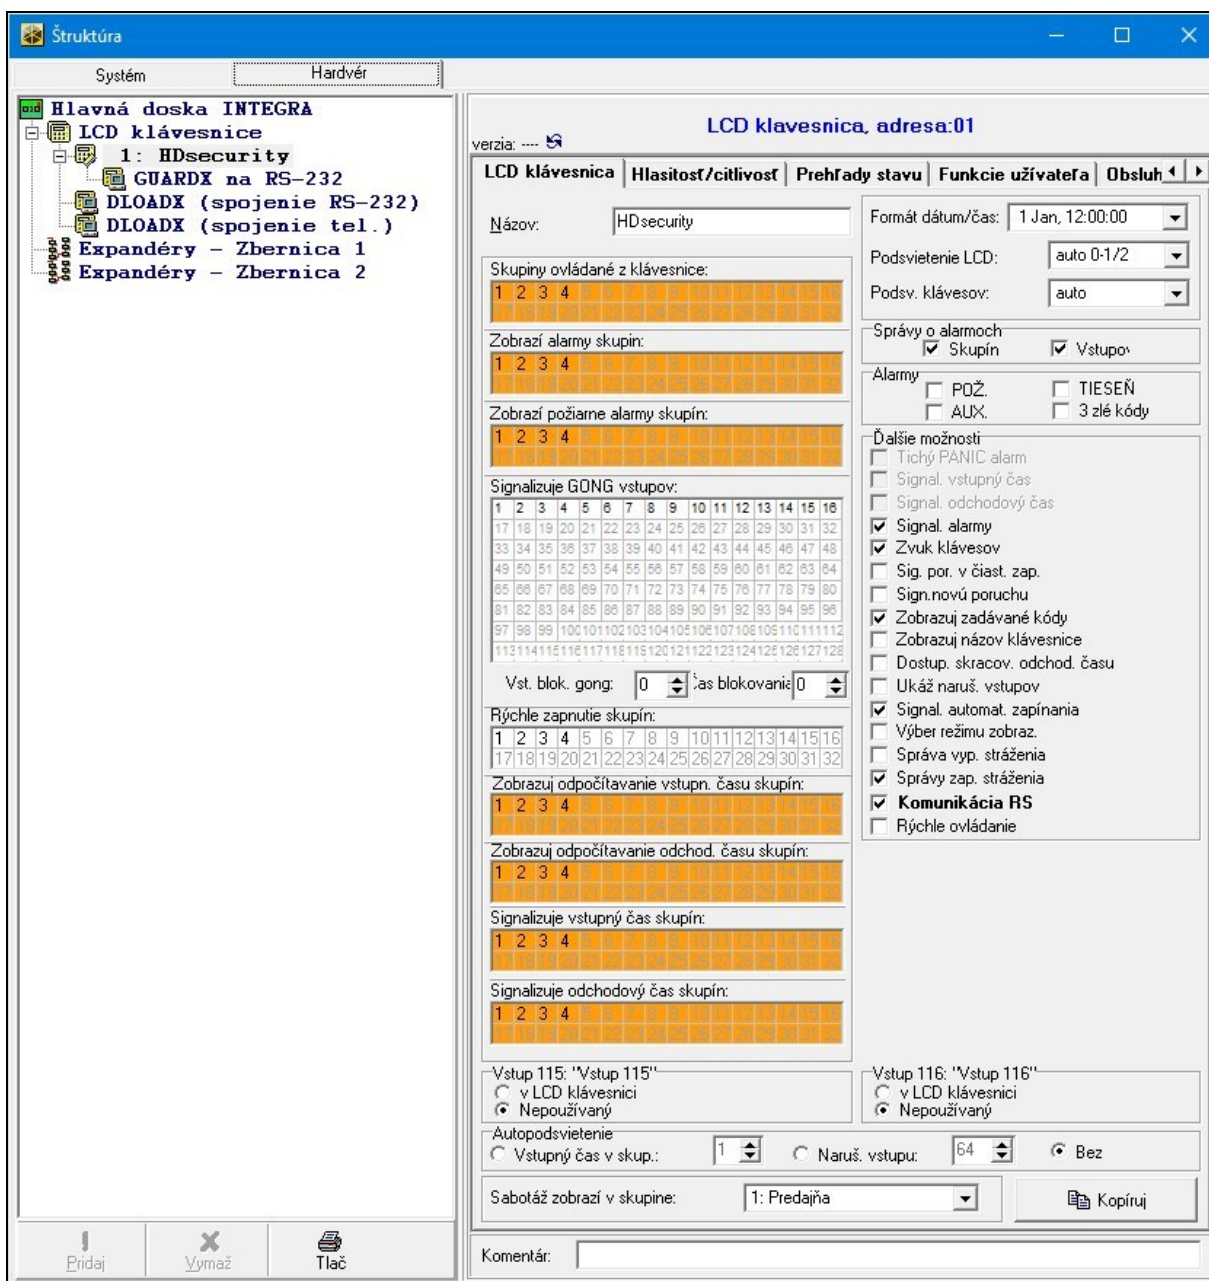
Štruktúra

Systém
Hardvér

Hlavná doska INTEGRA
LCD klávesnice
1: HDsecurity
GUARDX na RS-232
DLOADX (spojenie RS-232)
DLOADX (spojenie tel.)
Expandéry – Zbernica 1
Expandéry – Zbernica 2

Pridaj
Vymaž
Tlač

verzia: ----
LCD klavesnica, adresa:01

LCD klávesnica | Hlasitosť/citlivosť | Prehľady stavu | Funkcie užívateľa | Obsluh

Názov: HDsecurity

Skupiny ovládané z klávesnice:
1 2 3 4

Zobrazí alarmy skupín:
1 2 3 4

Zobrazí požiarne alarmy skupín:
1 2 3 4

Signalizuje GONG vstupov:
| 1 | 2 | 3 | 4 | 5 | 6 | 7 | 8 | 9 | 10 | 11 | 12 | 13 | 14 | 15 | 16 |
|---|---|---|---|---|---|---|---|---|---|---|---|---|---|---|---|
| 17 | 18 | 19 | 20 | 21 | 22 | 23 | 24 | 25 | 26 | 27 | 28 | 29 | 30 | 31 | 32 |
| 33 | 34 | 35 | 36 | 37 | 38 | 39 | 40 | 41 | 42 | 43 | 44 | 45 | 46 | 47 | 48 |
| 49 | 50 | 51 | 52 | 53 | 54 | 55 | 56 | 57 | 58 | 59 | 60 | 61 | 62 | 63 | 64 |
| 65 | 66 | 67 | 68 | 69 | 70 | 71 | 72 | 73 | 74 | 75 | 76 | 77 | 78 | 79 | 80 |
| 81 | 82 | 83 | 84 | 85 | 86 | 87 | 88 | 89 | 90 | 91 | 92 | 93 | 94 | 95 | 96 |
| 97 | 98 | 99 | 100 | 101 | 102 | 103 | 104 | 105 | 106 | 107 | 108 | 109 | 110 | 111 | 112 |
| 113 | 114 | 115 | 116 | 117 | 118 | 119 | 120 | 121 | 122 | 123 | 124 | 125 | 126 | 127 | 128 |

Vst. blok. gong: 0 Čas blokovania 0

Rýchle zapnutie skupín:
| 1 | 2 | 3 | 4 | 5 | 6 | 7 | 8 | 9 | 10 | 11 | 12 | 13 | 14 | 15 | 16 |
|---|---|---|---|---|---|---|---|---|---|---|---|---|---|---|---|
| 17 | 18 | 19 | 20 | 21 | 22 | 23 | 24 | 25 | 26 | 27 | 28 | 29 | 30 | 31 | 32 |

Zobrazuj odpočítavanie vstupn. času skupín:
1 2 3 4

Zobrazuj odpočítavanie odchod. času skupín:
1 2 3 4

Signalizuje vstupný čas skupín:
1 2 3 4

Signalizuje odchodový čas skupín:
1 2 3 4

Formát dátum/čas: 1 Jan, 12:00:00
Podsvietenie LCD: auto 0-1/2
Podsv. klávesov: auto

Správy o alarmoch
Skupín
Vstupov

Alarmy
POŽ.
TIESEŇ
AUX.
3 zlé kódy

Ďalšie možnosti
Tichý PANIC alarm
Signal. vstupný čas
Signal. odchodový čas
Signal. alarmy
Zvuk klávesov
Sig. por. v čiast. zap.
Sign.novú poruchu
Zobrazuj zadávané kódy
Zobrazuj názov klávesnice
Dostup. skracov. odchod. času
Ukáž naruš. vstupov
Signal. automat. zapínania
Výber režimu zobraz.
Správa vyp. stráženia
Správy zap. stráženia
Komunikácia RS
Rýchle ovládanie

Vstup 115: "Vstup 115"
v LCD klávesnici
Nepoužívaný

Vstup 116: "Vstup 116"
v LCD klávesnici
Nepoužívaný

Autopodsvietenie
Vstupný čas v skup.: 1
Naruš. vstupu: 64
Bez

Sabotáž zobrazí v skupine: 1: Predajňa
Kopíruj

Komentár: